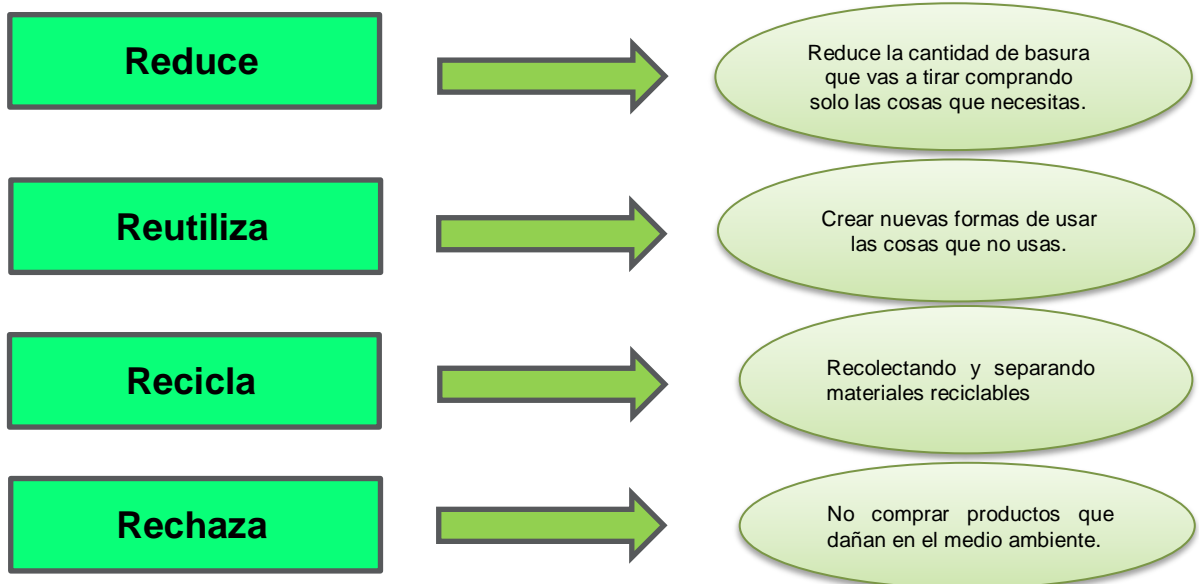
Reduce

Reduce la cantidad de basura que vas a tirar comprando solo las cosas que necesitas.

Reutiliza

Crear nuevas formas de usar las cosas que no usas.

Recicla

Recolectando y separando materiales reciclables

Rechaza

No comprar productos que dañan en el medio ambiente.